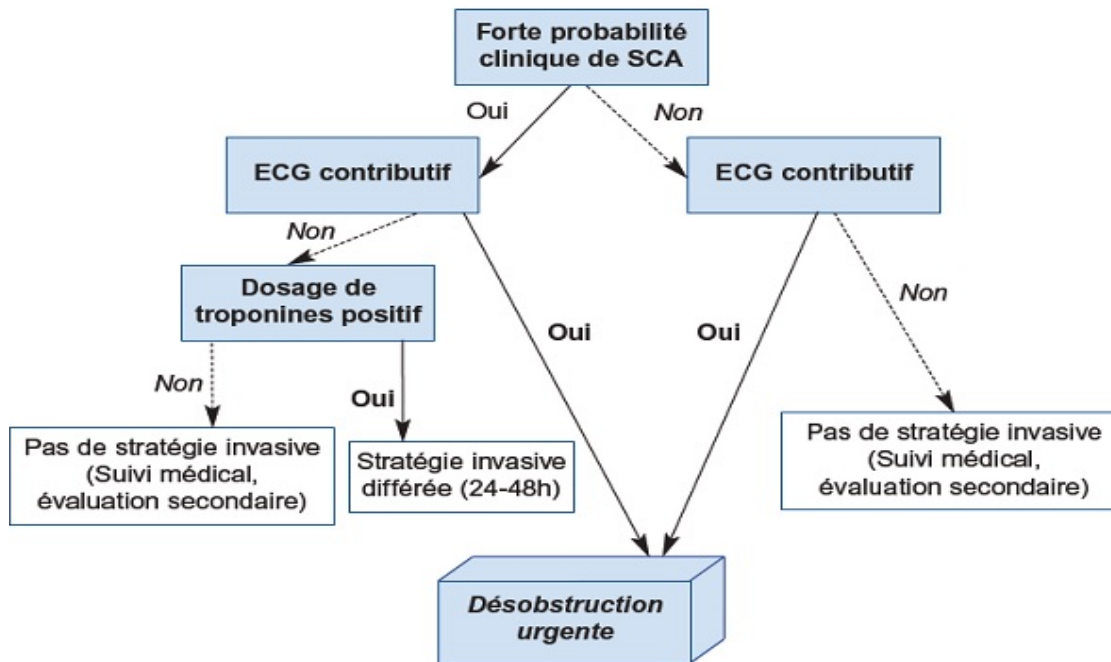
Forte probabilité clinique de SCA

Oui

Non

ECG contributif

ECG contributif

Non

Dosage de troponines positif

Oui

Oui

Non

Non

Oui

Pas de stratégie invasive (Suivi médical, évaluation secondaire)

Stratégie invasive différée (24-48h)

Pas de stratégie invasive (Suivi médical, évaluation secondaire)

Désobstruction urgente